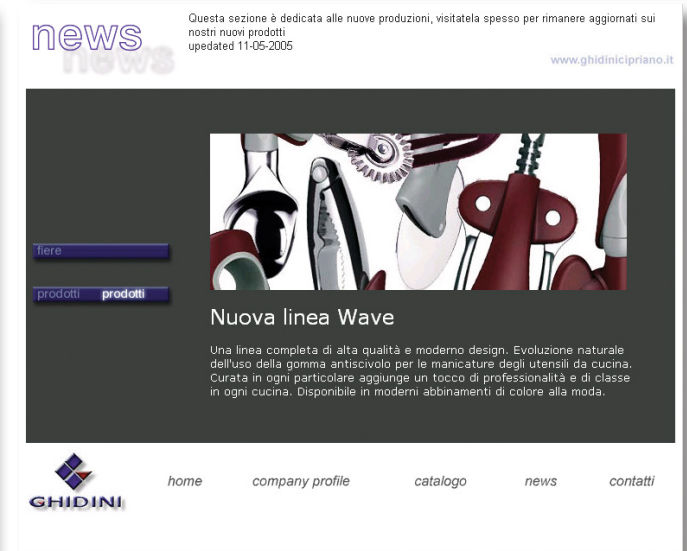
news

Questa sezione è dedicata alle nuove produzioni, visitatela spesso per rimanere aggiornati sui nostri nuovi prodotti
updated 11-05-2005

www.ghidinicipriano.it

fiere

prodotti prodotti

Nuova linea Wave

Una linea completa di alta qualità e moderno design. Evoluzione naturale dell'uso della gomma antiscivolo per le manicature degli utensili da cucina. Curata in ogni particolare aggiunge un tocco di professionalità e di classe in ogni cucina. Disponibile in moderni abbinamenti di colore alla moda.

GHIDINI

home company profile catalogo news contatti